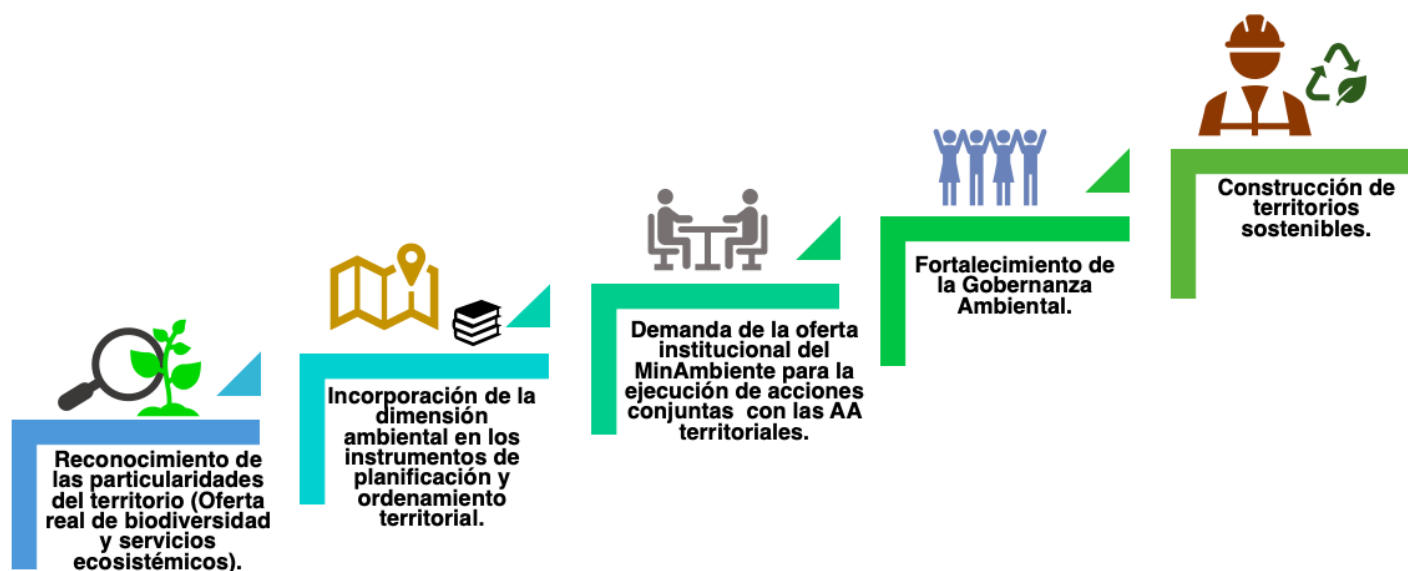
Reconocimiento de las particularidades del territorio (Oferta real de biodiversidad y servicios ecosistémicos).

Incorporación de la dimensión ambiental en los instrumentos de planificación y ordenamiento territorial.

Demanda de la oferta institucional del MinAmbiente para la ejecución de acciones conjuntas con las AA territoriales.

Fortalecimiento de la Gobernanza Ambiental.

Construcción de territorios sostenibles.